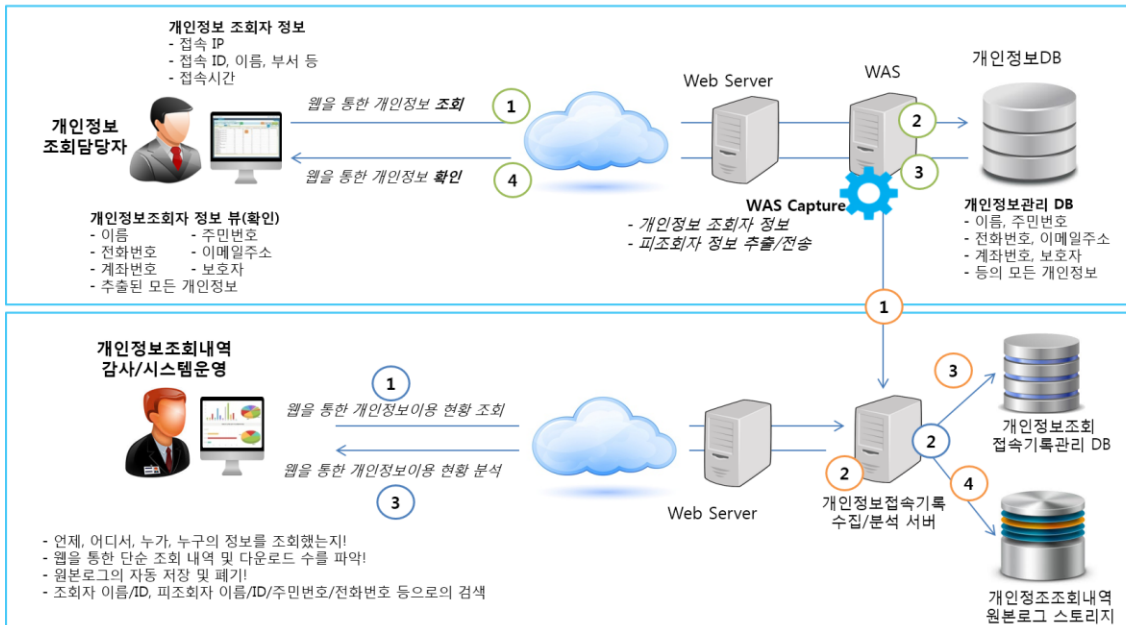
개인정보 조회자 정보
- 접속 IP
- 접속 ID, 이름, 부서 등
- 접속시간

개인정보
조회담당자

웹을 통한 개인정보 조회
1

웹을 통한 개인정보 확인
4

Web Server

WAS

2
3

개인정보DB

WAS Capture

- 개인정보 조회자 정보
- 피조회자 정보 추출/전송

개인정보조회자 정보 뷰(확인)
- 이름
- 전화번호
- 계좌번호
- 추출된 모든 개인정보
- 주민번호
- 이메일주소
- 보호자

개인정보관리 DB
- 이름, 주민번호
- 전화번호, 이메일주소
- 계좌번호, 보호자
- 등의 모든 개인정보

1

개인정보조회내역
감사/시스템운영

1
웹을 통한 개인정보이용 현황 조회

웹을 통한 개인정보이용 현황 분석
3

Web Server

3
2
2
4

개인정보조회
접속기록관리 DB

개인정보접속기록
수집/분석 서버

개인정조조회내역
원본로그 스토리지

- 언제, 어디서, 누가, 누구의 정보를 조회했는지!
- 웹을 통한 단순 조회 내역 및 다운로드 수를 파악!
- 원본로그의 자동 저장 및 폐기!
- 조회자 이름/ID, 피조회자 이름/ID/주민번호/전화번호 등으로의 검색